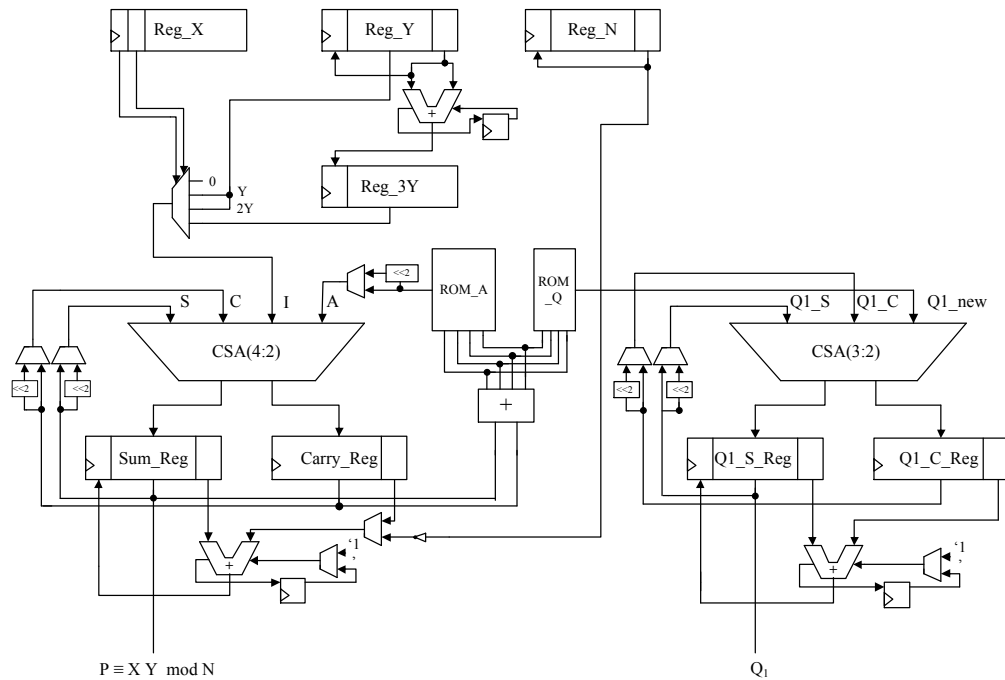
Reg_X

Reg_Y

Reg_N

+

Reg_3Y

0

Y

2Y

<<2

ROM_A

ROM _Q

S

C

I

A

<<2

<<2

CSA(4:2)

+

Sum_Reg

Carry_Reg

'1'

+

$P \equiv X Y \mod N$

Q1_S

Q1_C

Q1_new

<<2

<<2

CSA(3:2)

Q1_S_Reg

Q1_C_Reg

'1'

+

$Q_1$